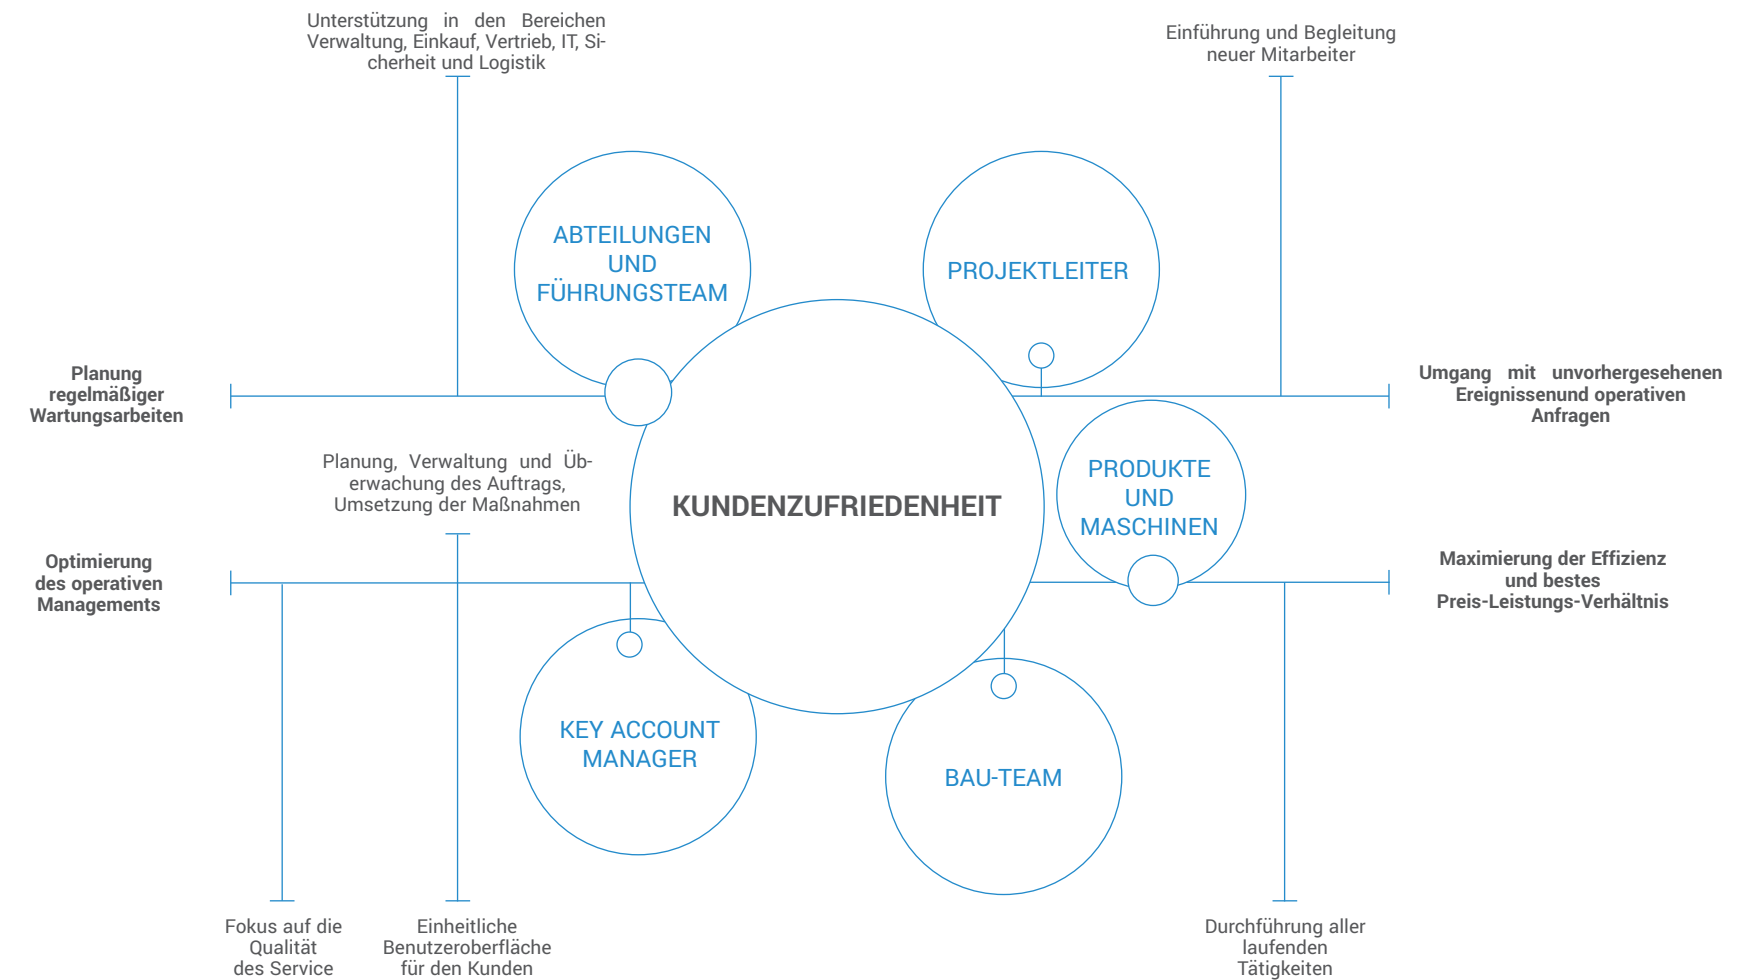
Unterstützung in den Bereichen Verwaltung, Einkauf, Vertrieb, IT, Sicherheit und Logistik

Einführung und Begleitung neuer Mitarbeiter

ABTEILUNGEN UND FÜHRUNGSTEAM

PROJEKTLEITER

Planung regelmäßiger Wartungsarbeiten

Umgang mit unvorhergesehenen Ereignissenund operativen Anfragen

Planung, Verwaltung und Überwachung des Auftrags, Umsetzung der Maßnahmen

KUNDENZUFRIEDENHEIT

PRODUKTE UND MASCHINEN

Optimierung des operativen Managements

Maximierung der Effizienz und bestes Preis-Leistungs-Verhältnis

KEY ACCOUNT MANAGER

BAU-TEAM

Fokus auf die Qualität des Service

Einheitliche Benutzeroberfläche für den Kunden

Durchführung aller laufenden Tätigkeiten